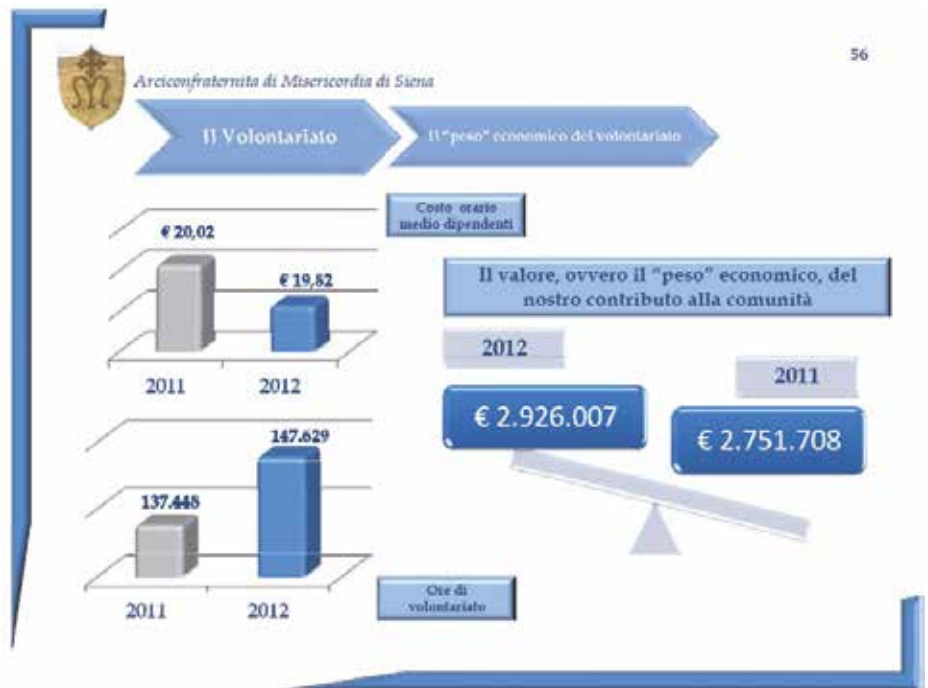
56

Arciconfraternita di Misericordia di Siena

Il Volontariato

Il "peso" economico del volontariato

Costo orario medio dipendenti

€ 20,02

€ 19,82

2011

2012

Il valore, ovvero il "peso" economico, del nostro contributo alla comunità

2012

2011

€ 2.926.007

€ 2.751.708

147.629

137.448

2011

2012

Ore di volontariato